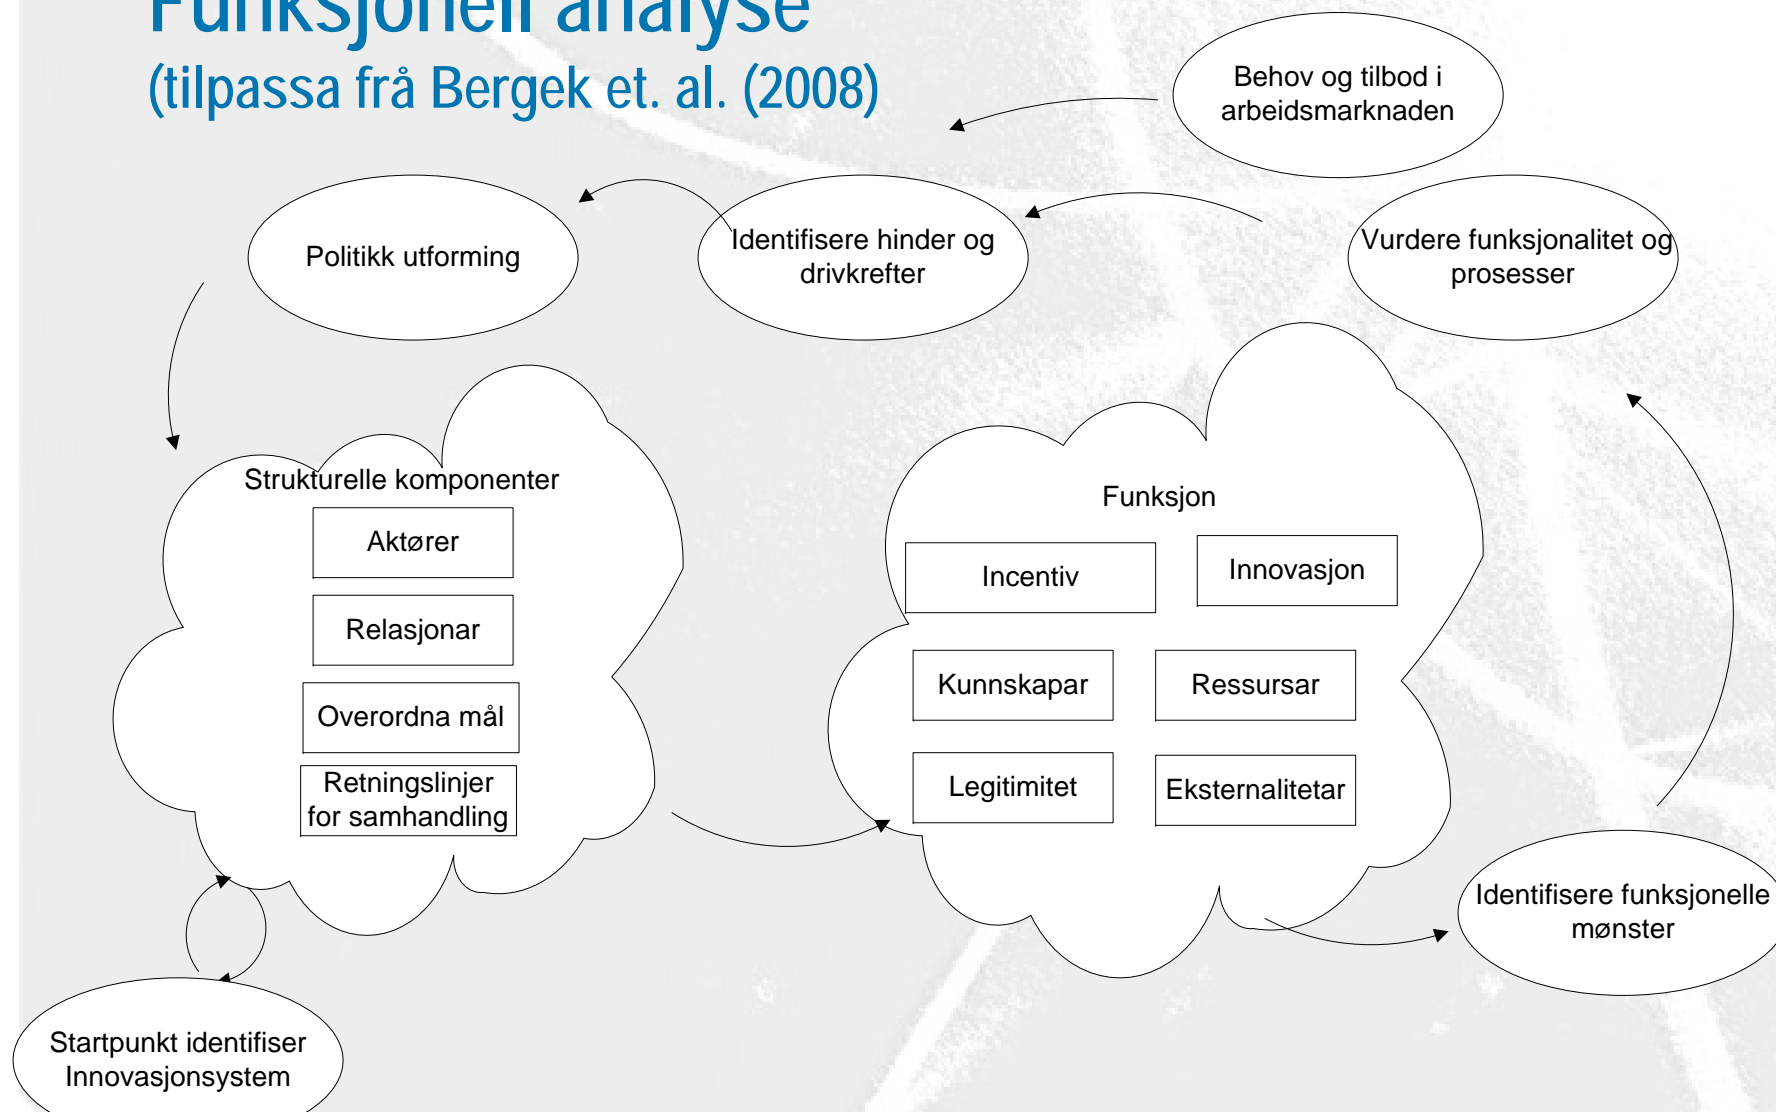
Funksjonell analyse
(tilpassa frå Bergek et. al. (2008)

Behov og tilbod i arbeidsmarknaden

Politikk utforming

Identifisere hinder og drivkrefter

Vurdere funksjonalitet og prosesser

Strukturelle komponenter

Aktører

Relasjonar

Overordna mål

Retningslinjer for samhandling

Funksjon

Incentiv

Innovasjon

Kunnskapar

Ressursar

Legitimitet

Eksternalitetar

Identifisere funksjonelle mønster

Startpunkt identifiser Innovasjonsystem